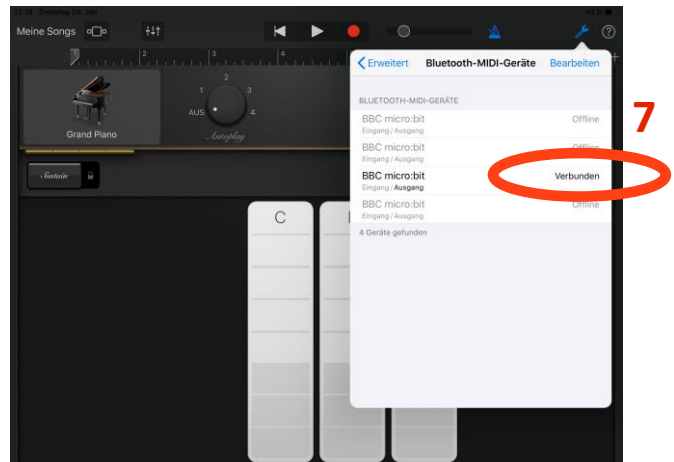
22:18 Dienstag 26. Juni

Meine Songs

2 3 4

Grand Piano

1 2 3 4 AUS

Autoplay

Sustain

C

< Erweitert Bluetooth-MIDI-Geräte Bearbeiten

BLUETOOTH-MIDI-GERÄTE

BBC micro:bit
Eingang / Ausgang
Offline

BBC micro:bit
Eingang / Ausgang
Offline

BBC micro:bit
Eingang / Ausgang
Verbunden

BBC micro:bit
Eingang / Ausgang
Offline

4 Geräte gefunden

7